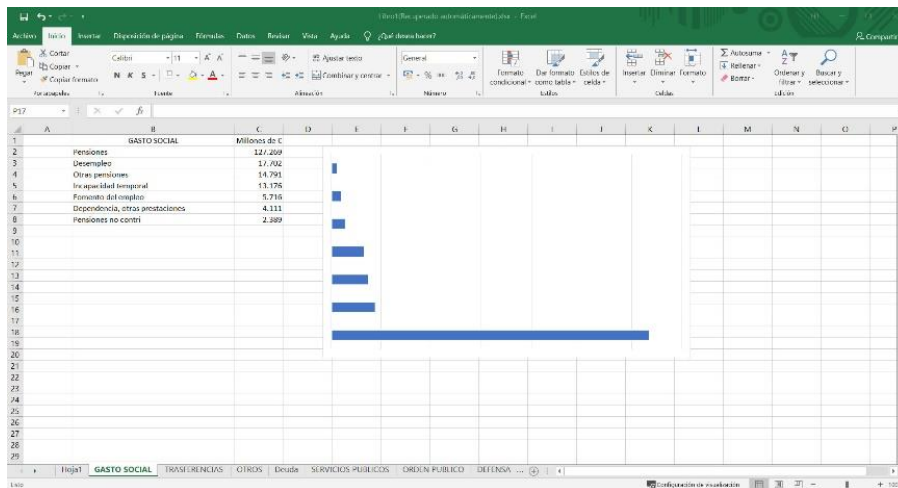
Libro1(Recuperado automáticamente).xlsx - Excel

Archivo Inicio Insertar Disposición de página Fórmulas Datos Revisar Vista Ayuda ¿Qué desea hacer? Compartir

Cortar
Copiar
Copiar formato
Pegar
Portapapeles

Calibri 11 A A
N K S
Fuente

Ajustar texto
Combinar y centrar
Alineación

General
% 000
Número

Formato condicional
Dar formato como tabla
Estilos de celda
Estilos

Insertar Eliminar Formato
Celdas

Autosuma
Rellenar
Borrar
Ordenar y filtrar
Buscar y seleccionar
Edición

P17

| | A | B | C | D |
|---|---|---|---|---|
| 1 | | GASTO SOCIAL | Millones de € | |
| 2 | | Pensiones | 127.209 | |
| 3 | | Desempleo | 17.702 | |
| 4 | | Otras pensiones | 14.791 | |
| 5 | | Incapacidad temporal | 13.176 | |
| 6 | | Fomento del empleo | 5.716 | |
| 7 | | Dependencia, otras prestaciones | 4.111 | |
| 8 | | Pensiones no contri | 2.389 | |

Hoja1 GASTO SOCIAL TRASFERENCIAS OTROS Deuda SERVICIOS PUBLICOS ORDEN PUBLICO DEFENSA ...

Listo

Configuración de visualización